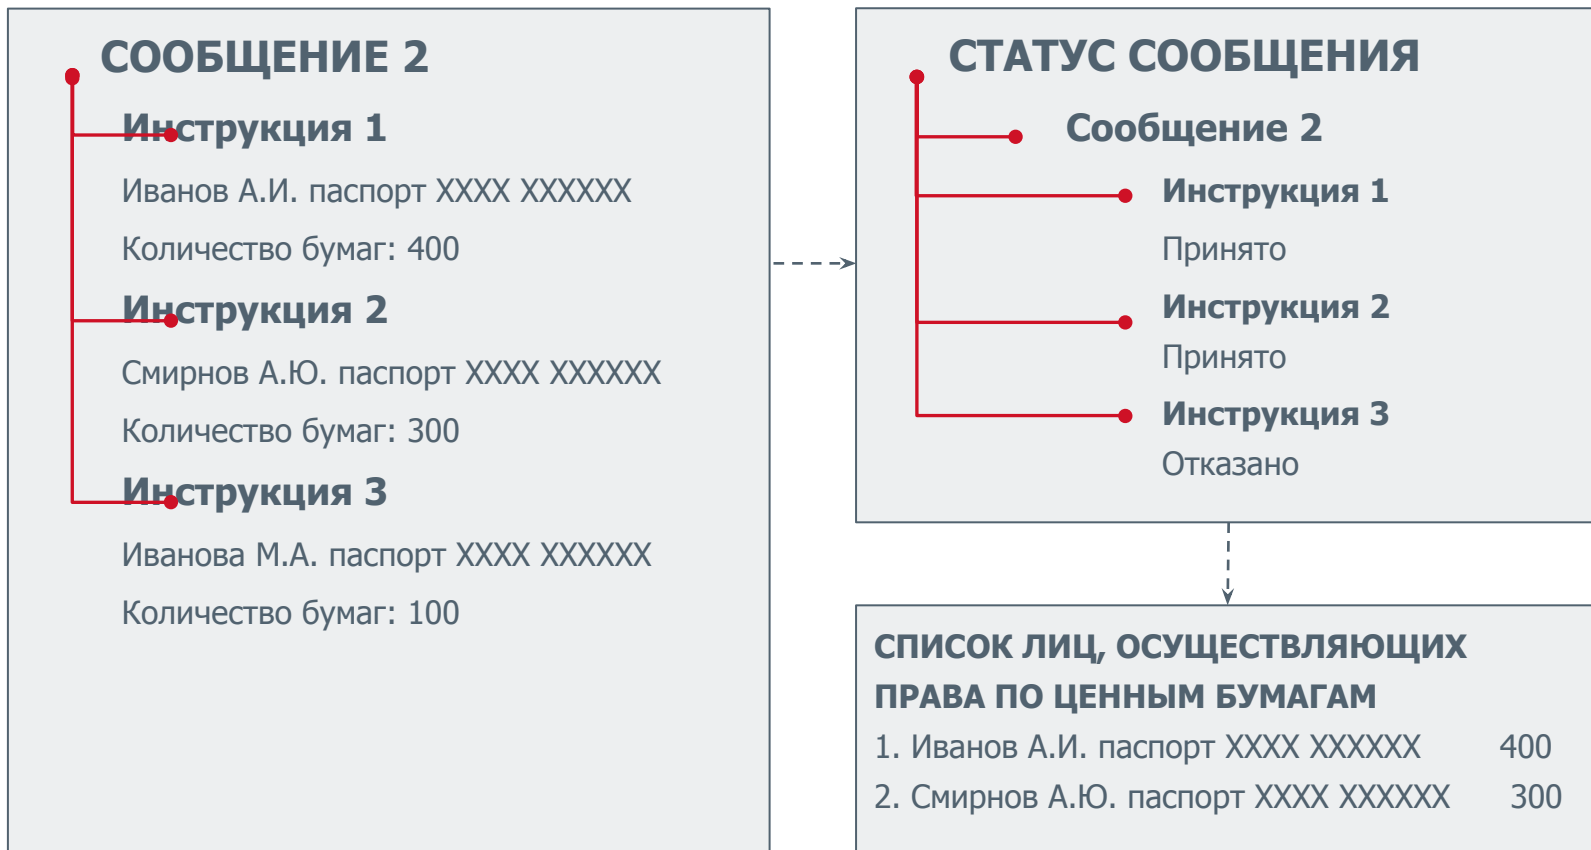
СООБЩЕНИЕ 2

Инструкция 1

Иванов А.И. паспорт XXXX XXXXXX

Количество бумаг: 400

Инструкция 2

Смирнов А.Ю. паспорт XXXX XXXXXX

Количество бумаг: 300

Инструкция 3

Иванова М.А. паспорт XXXX XXXXXX

Количество бумаг: 100

СТАТУС СООБЩЕНИЯ

Сообщение 2

Инструкция 1

Принято

Инструкция 2

Принято

Инструкция 3

Отказано

СПИСОК ЛИЦ, ОСУЩЕСТВЛЯЮЩИХ ПРАВА ПО ЦЕННЫМ БУМАГАМ

1. Иванов А.И. паспорт XXXX XXXXXX 400

2. Смирнов А.Ю. паспорт XXXX XXXXXX 300